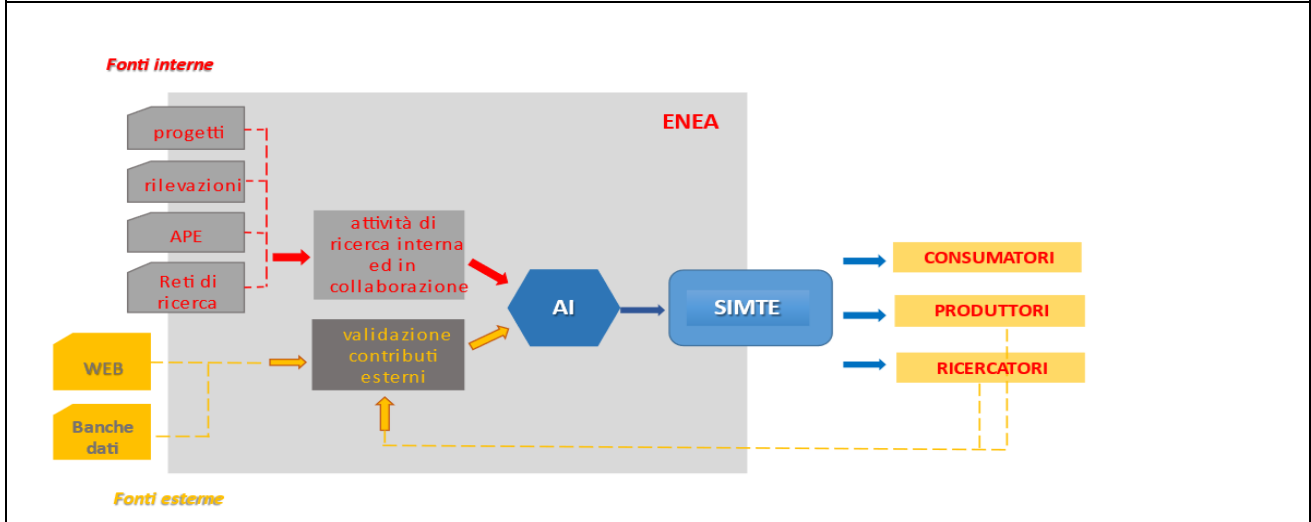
Fonti interne

ENEA

progetti

rilevazioni

APE

Reti di ricerca

attività di ricerca interna ed in collaborazione

AI

SIMTE

CONSUMATORI

PRODUTTORI

RICERCATORI

WEB

Banche dati

validazione contributi esterni

Fonti esterne